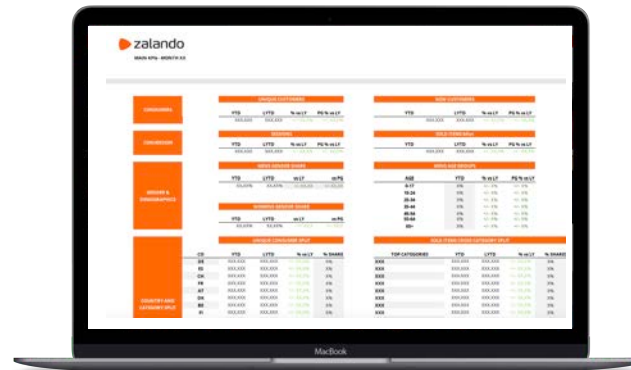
zalando

MAIN KPIs - MONTH XX

CONSUMERS

UNIQUE CUSTOMERS

| YTD | LYTD | % vs LY | PG % vs LY |
|---|---|---|---|
| XXX,XXX | XXX,XXX | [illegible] | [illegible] |

NEW CUSTOMERS

| YTD | LYTD | % vs LY | PG % vs LY |
|---|---|---|---|
| XXX,XXX | XXX,XXX | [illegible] | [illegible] |

CONVERSION

SESSIONS

| YTD | LYTD | % vs LY | PG % vs LY |
|---|---|---|---|
| XXX,XXX | XXX,XXX | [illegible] | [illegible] |

SOLD ITEMS

| YTD | LYTD | % vs LY | PG % vs LY |
|---|---|---|---|
| XXX,XXX | XXX,XXX | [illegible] | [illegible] |

GENDER & DEMOGRAPHICS

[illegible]

| YTD | LYTD | vs LY | vs PG |
|---|---|---|---|
| XX,XX% | XX,XX% | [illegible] | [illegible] |

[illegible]

| YTD | LYTD | vs LY | vs PG |
|---|---|---|---|
| XX,XX% | XX,XX% | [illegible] | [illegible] |

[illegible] AGE GROUPS

| AGE | | | |
|---|---|---|---|
| 0-17 | X% | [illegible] | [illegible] |
| 18-24 | X% | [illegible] | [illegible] |
| 25-34 | X% | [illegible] | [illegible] |
| 35-44 | X% | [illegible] | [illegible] |
| 45-54 | X% | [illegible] | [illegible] |
| 55-64 | X% | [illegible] | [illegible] |
| 65+ | X% | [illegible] | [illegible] |

COUNTRY AND CATEGORY SPLIT

UNIQUE CONSUMER SPLIT

| CO | YTD | LYTD | % vs LY | % SHARE |
|---|---|---|---|---|
| DE | XXX,XXX | XXX,XXX | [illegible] | X% |
| SE | XXX,XXX | XXX,XXX | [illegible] | X% |
| CH | XXX,XXX | XXX,XXX | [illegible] | X% |
| FR | XXX,XXX | XXX,XXX | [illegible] | X% |
| AT | XXX,XXX | XXX,XXX | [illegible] | X% |
| DK | XXX,XXX | XXX,XXX | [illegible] | X% |
| BE | XXX,XXX | XXX,XXX | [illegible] | X% |
| FI | XXX,XXX | XXX,XXX | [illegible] | X% |

SOLD ITEMS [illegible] CATEGORY SPLIT

| TOP CATEGORIES | YTD | LYTD | % vs LY | % SHARE |
|---|---|---|---|---|
| XXX | XXX,XXX | XXX,XXX | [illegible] | X% |
| XXX | XXX,XXX | XXX,XXX | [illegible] | X% |
| XXX | XXX,XXX | XXX,XXX | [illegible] | X% |
| XXX | XXX,XXX | XXX,XXX | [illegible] | X% |
| XXX | XXX,XXX | XXX,XXX | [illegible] | X% |
| XXX | XXX,XXX | XXX,XXX | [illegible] | X% |
| XXX | XXX,XXX | XXX,XXX | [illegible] | X% |
| XXX | XXX,XXX | XXX,XXX | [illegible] | X% |

MacBook